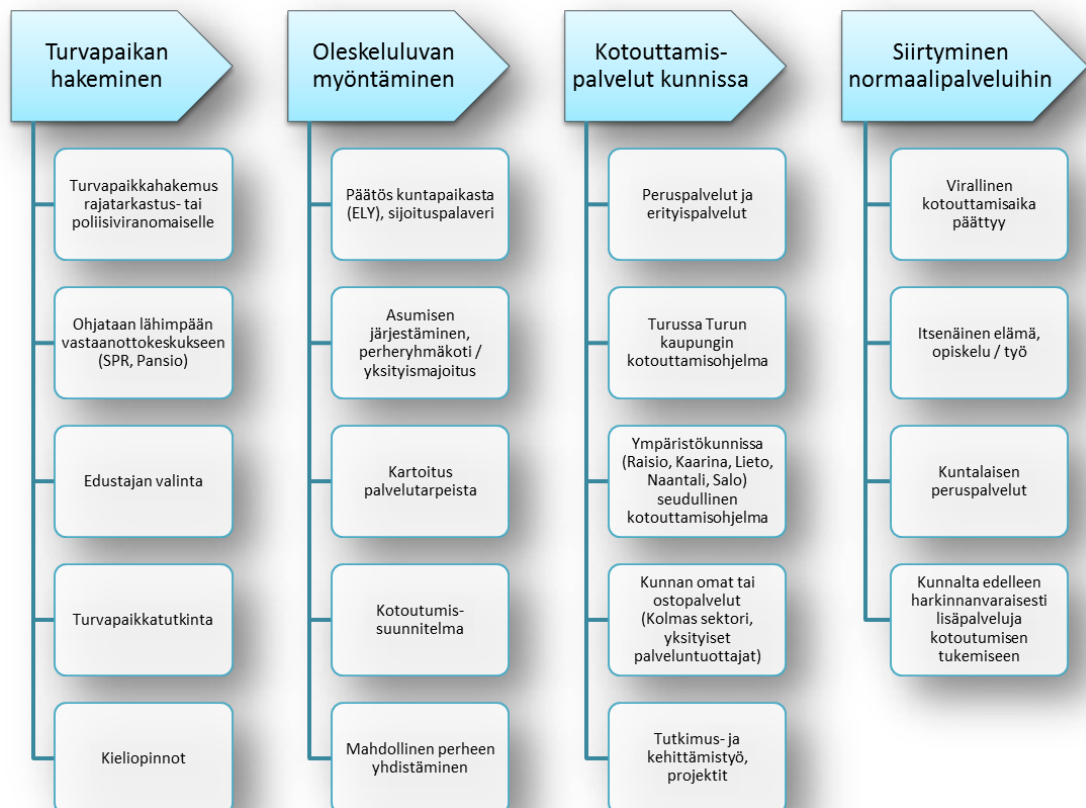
Turvapaikan hakeminen

Turvapaikkahakemus rajatarkastus- tai poliisiviranomaiselle

Ohjataan lähimpään vastaanottokeskukseen (SPR, Pansio)

Edustajan valinta

Turvapaikkatutkinta

Kieliopinnot

Oleskeluluvan myöntäminen

Päätös kuntapaikasta (ELY), sijoituspalaveri

Asumisen järjestäminen, perheryhmäkoti / yksityismajoitus

Kartoitus palvelutarpeista

Kotoutumis-suunnitelma

Mahdollinen perheen yhdistäminen

Kotouttamis-palvelut kunnissa

Peruspalvelut ja erityispalvelut

Turussa Turun kaupungin kotouttamisohjelma

Ympäristökunnissa (Raisio, Kaarina, Lieto, Naantali, Salo) seudullinen kotouttamisohjelma

Kunnan omat tai ostopalvelut (Kolmas sektori, yksityiset palveluntuottajat)

Tutkimus- ja kehittämistyö, projektit

Siirtyminen normaalipalveluihin

Virallinen kotouttamisaika päättyy

Itsenäinen elämä, opiskelu / työ

Kuntalaisen peruspalvelut

Kunnalta edelleen harkinnanvaraisesti lisäpalveluja kotoutumisen tukemiseen